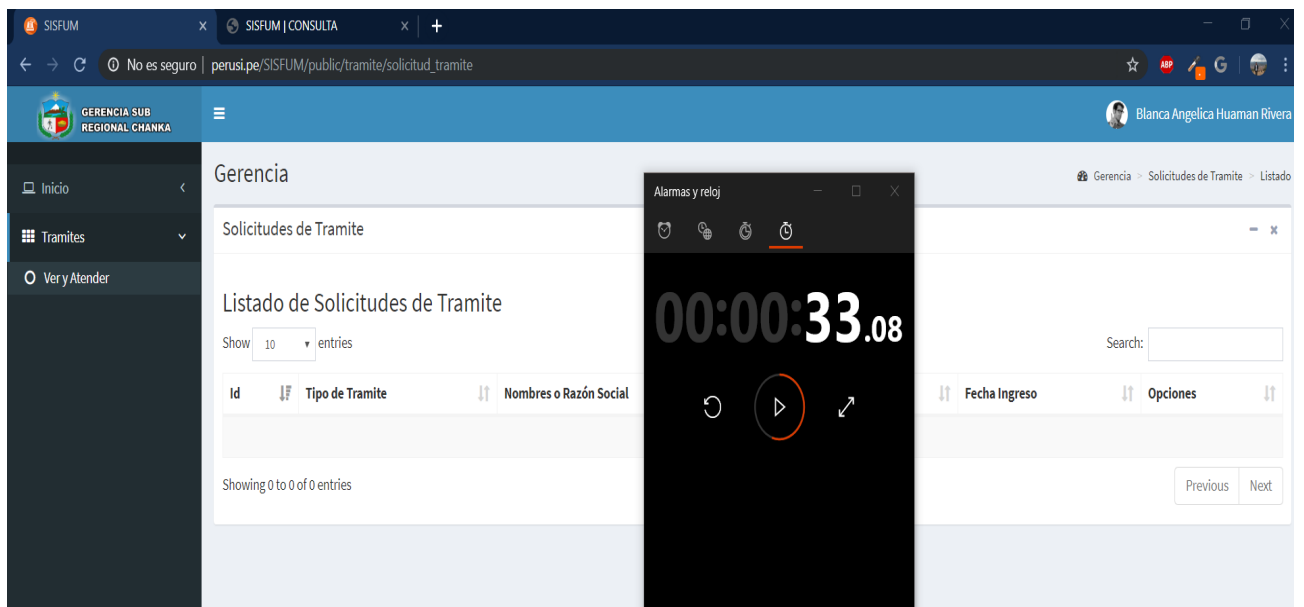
SISFUM
SISFUM | CONSULTA
No es seguro | perusi.pe/SISFUM/public/tramite/solicitud_tramite
ABP G

GERENCIA SUB REGIONAL CHANKA
Blanca Angelica Huaman Rivera

Inicio
Tramites
Ver y Atender

Gerencia
Gerencia > Solicitudes de Tramite > Listado

Solicitudes de Tramite

Listado de Solicitudes de Tramite

Show 10 entries
Search:

| Id | Tipo de Tramite | Nombres o Razón Social | Fecha Ingreso | Opciones |
|---|---|---|---|---|

Showing 0 to 0 of 0 entries
Previous Next

Alarmas y reloj
00:00:33.08